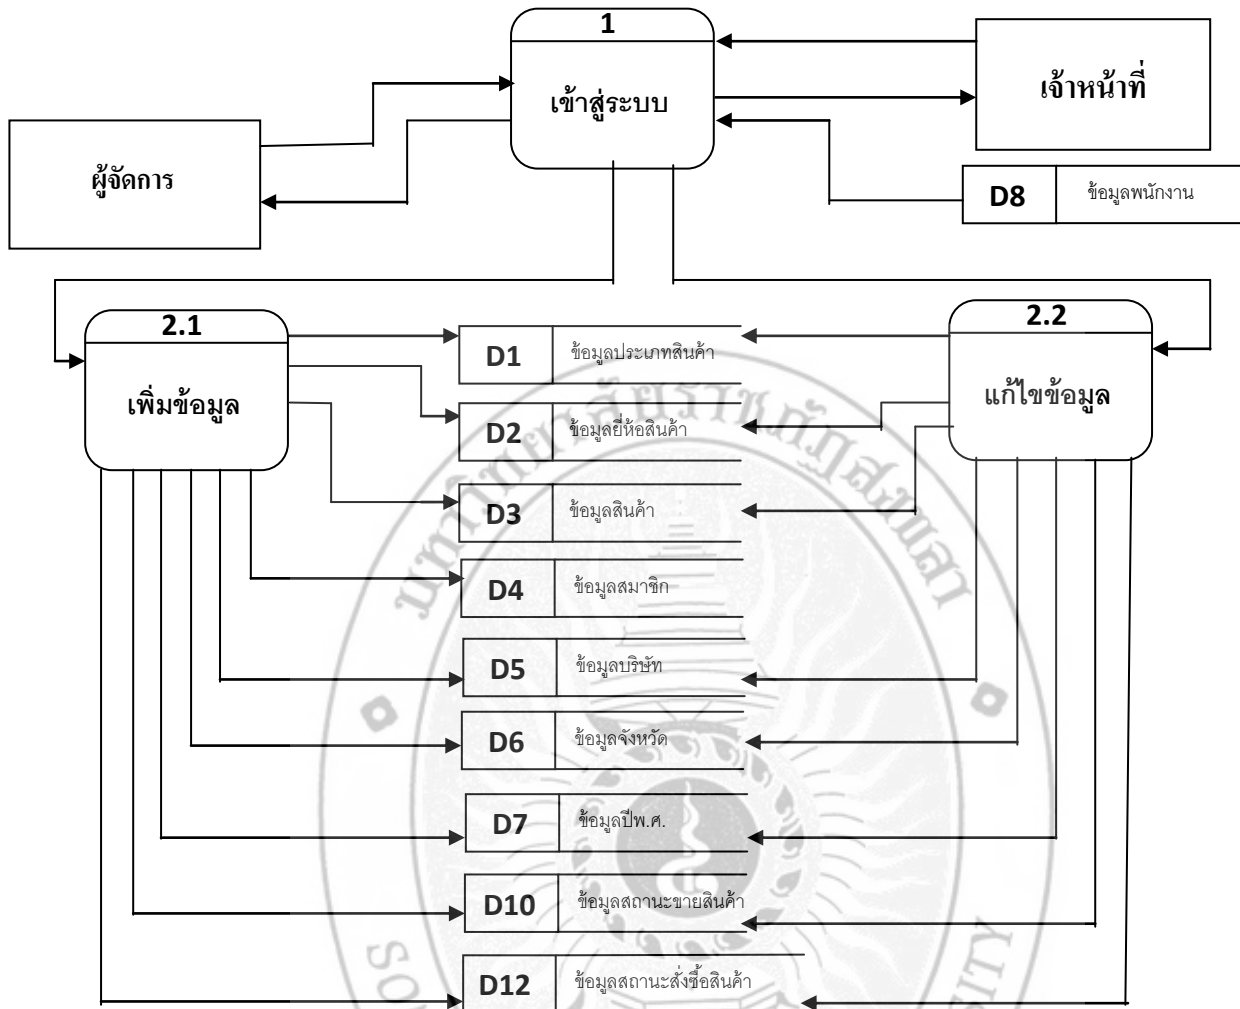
1
เข้าสู่ระบบ

เจ้าหน้าที่

ผู้จัดการ

D8 ข้อมูลพนักงาน

2.1
เพิ่มข้อมูล

2.2
แก้ไขข้อมูล

D1 ข้อมูลประเภทสินค้า

D2 ข้อมูลยี่ห้อสินค้า

D3 ข้อมูลสินค้า

D4 ข้อมูลสมาชิก

D5 ข้อมูลบริษัท

D6 ข้อมูลจังหวัด

D7 ข้อมูลปีพ.ศ.

D10 ข้อมูลสถานะขายสินค้า

D12 ข้อมูลสถานะสั่งซื้อสินค้า